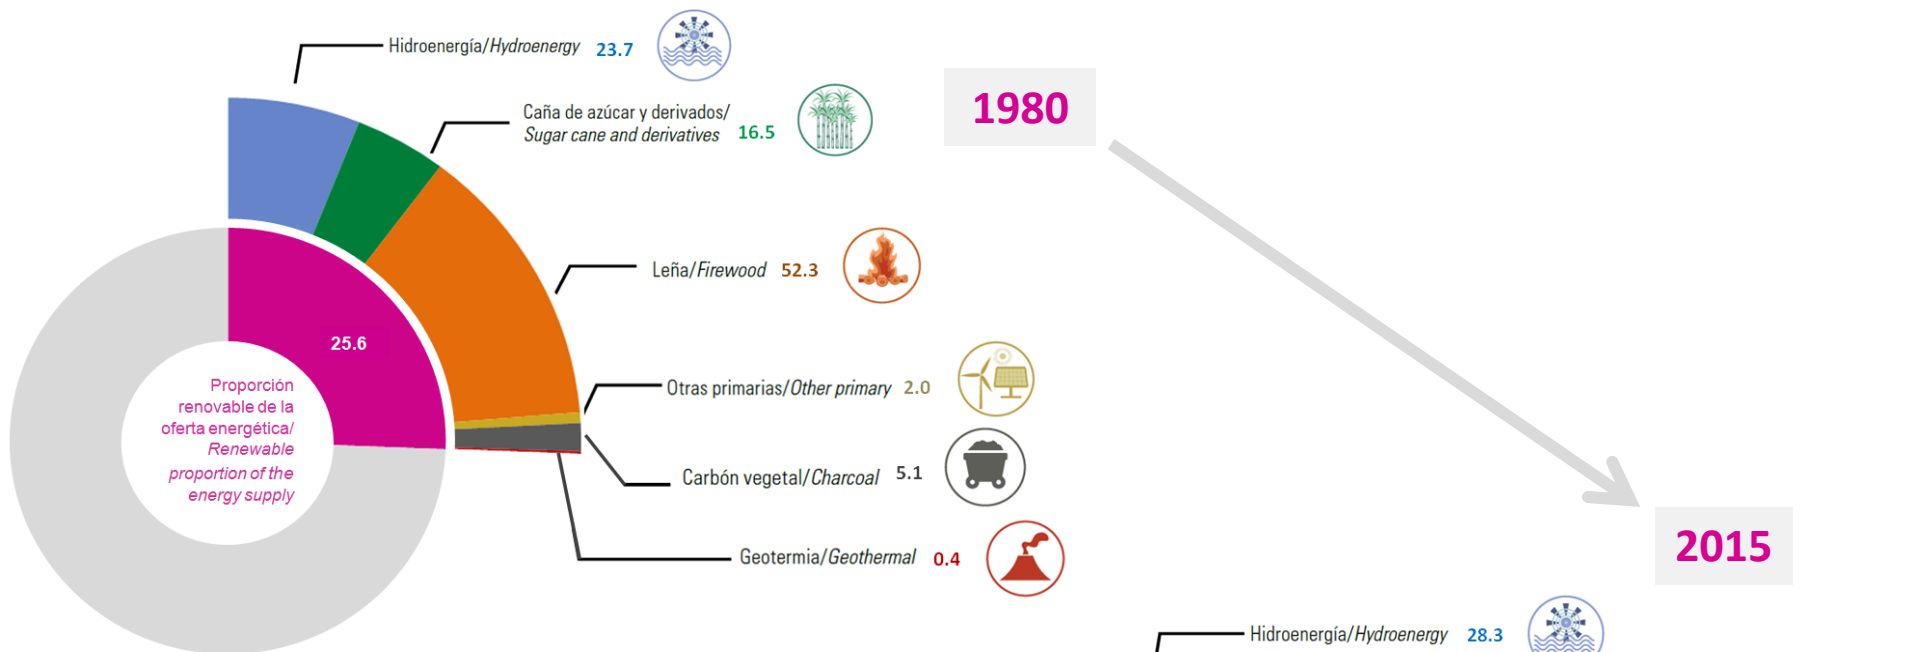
Hidroenergía/*Hydroenergy* 23.7

Caña de azúcar y derivados/ *Sugar cane and derivatives* 16.5

1980

Leña/*Firewood* 52.3

25.6

Proporción renovable de la oferta energética/ *Renewable proportion of the energy supply*

Otras primarias/*Other primary* 2.0

Carbón vegetal/*Charcoal* 5.1

Geotermia/*Geothermal* 0.4

2015

Hidroenergía/*Hydroenergy* 28.3